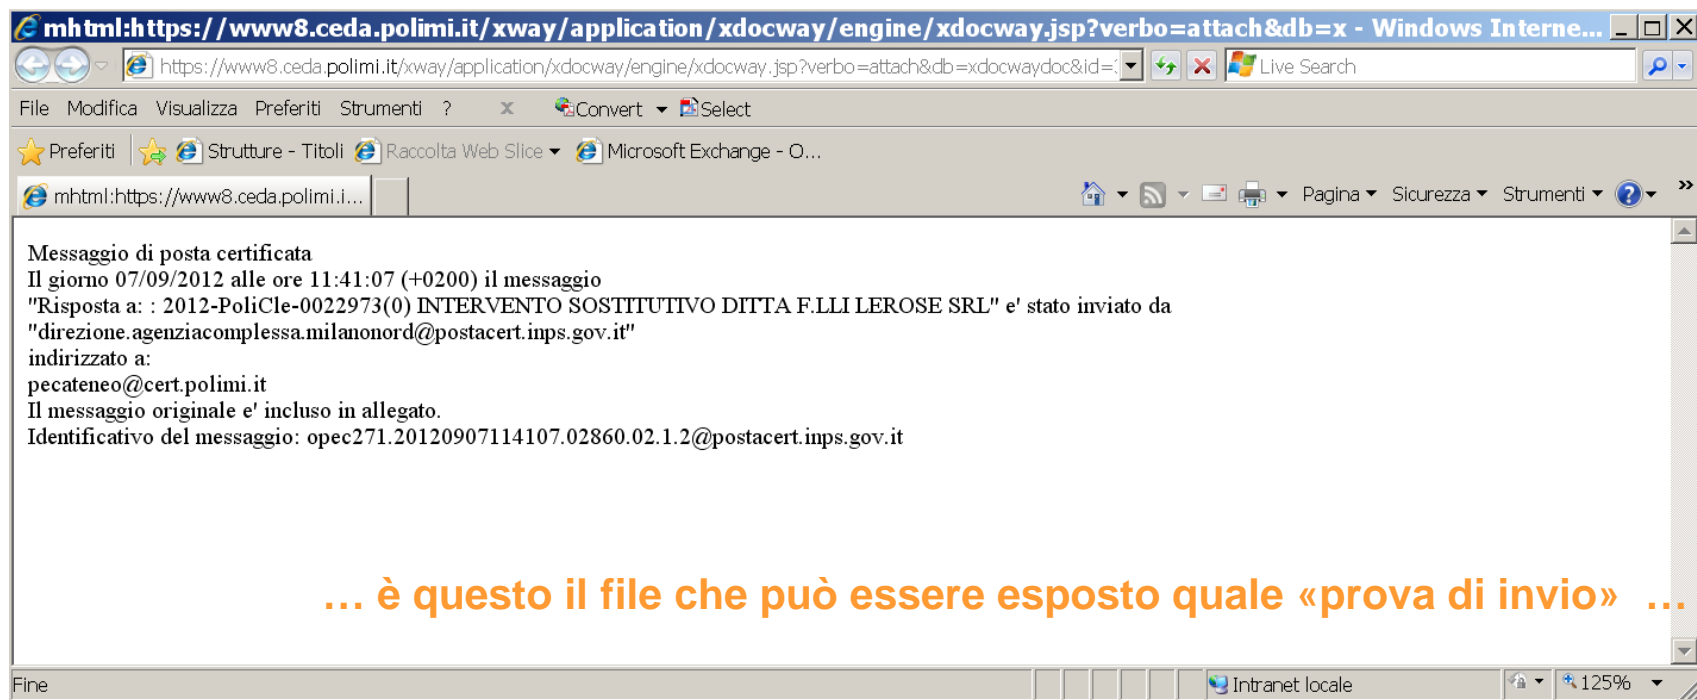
mhtml:https://www8.ceda.polimi.it/xway/application/xdocway/engine/xdocway.jsp?verbo=attach&db=x - Windows Interne...

https://www8.ceda.polimi.it/xway/application/xdocway/engine/xdocway.jsp?verbo=attach&db=xdocwaydoc&id=

Live Search

File Modifica Visualizza Preferiti Strumenti ? Convert Select

Preferiti Strutture - Titoli Raccolta Web Slice Microsoft Exchange - O...

mhtml:https://www8.ceda.polimi.i...

Pagina Sicurezza Strumenti

Messaggio di posta certificata
Il giorno 07/09/2012 alle ore 11:41:07 (+0200) il messaggio
"Risposta a: : 2012-PoliCle-0022973(0) INTERVENTO SOSTITUTIVO DITTA F.LLI LEROSE SRL" e' stato inviato da
"direzione.agenziacomplessa.milanonord@postacert.inps.gov.it"
indirizzato a:
pecateneo@cert.polimi.it
Il messaggio originale e' incluso in allegato.
Identificativo del messaggio: opec271.20120907114107.02860.02.1.2@postacert.inps.gov.it

… è questo il file che può essere esposto quale «prova di invio» …

Fine

Intranet locale

125%